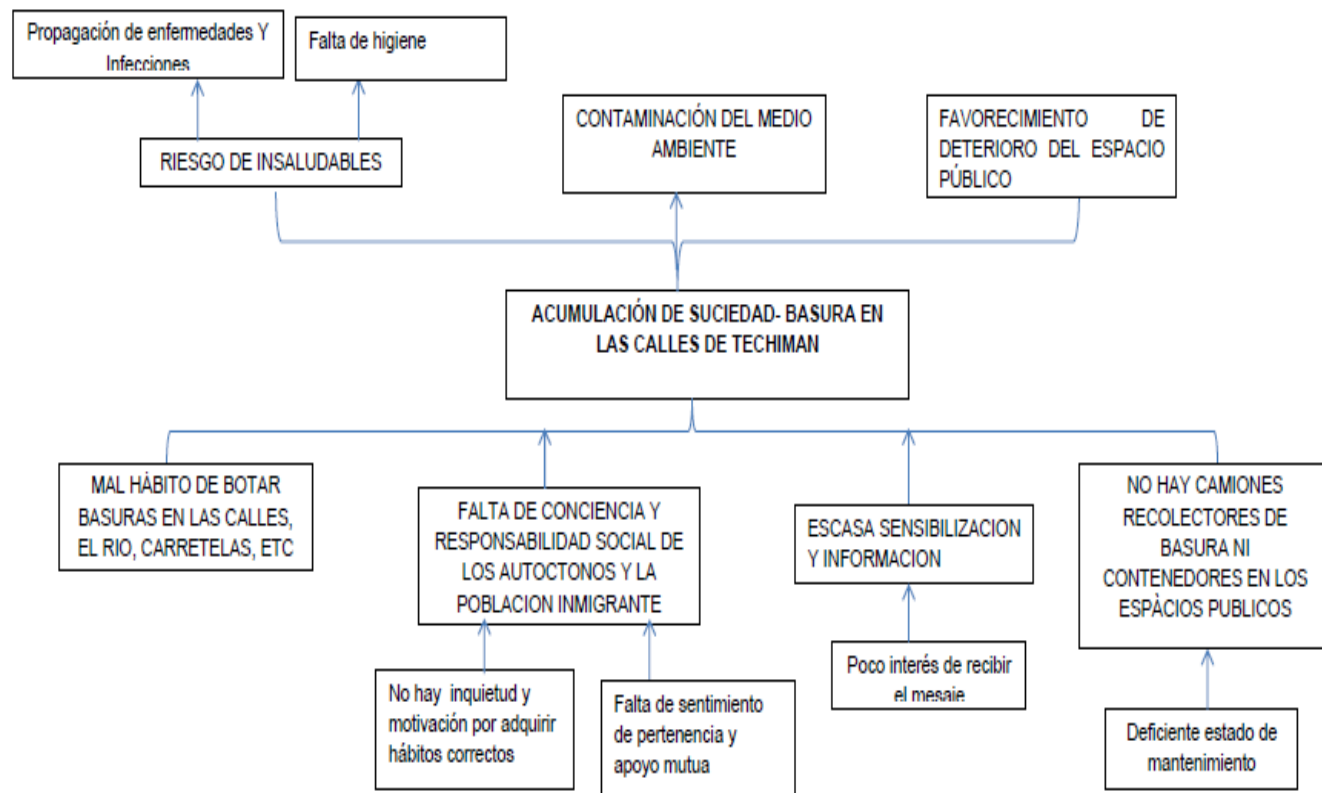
Propagación de enfermedades Y Infecciones

Falta de higiene

RIESGO DE INSALUDABLES

CONTAMINACIÓN DEL MEDIO AMBIENTE

FAVORECIMIENTO DE DETERIORO DEL ESPACIO PÚBLICO

ACUMULACIÓN DE SUCIEDAD- BASURA EN LAS CALLES DE TECHIMAN

MAL HÁBITO DE BOTAR BASURAS EN LAS CALLES, EL RIO, CARRETELAS, ETC

FALTA DE CONCIENCIA Y RESPONSABILIDAD SOCIAL DE LOS AUTOCTONOS Y LA POBLACION INMIGRANTE

ESCASA SENSIBILIZACION Y INFORMACION

NO HAY CAMIONES RECOLECTORES DE BASURA NI CONTENEDORES EN LOS ESPÀCIOS PUBLICOS

No hay inquietud y motivación por adquirir hábitos correctos

Falta de sentimiento de pertenencia y apoyo mutua

Poco interés de recibir el mesaje

Deficiente estado de mantenimiento